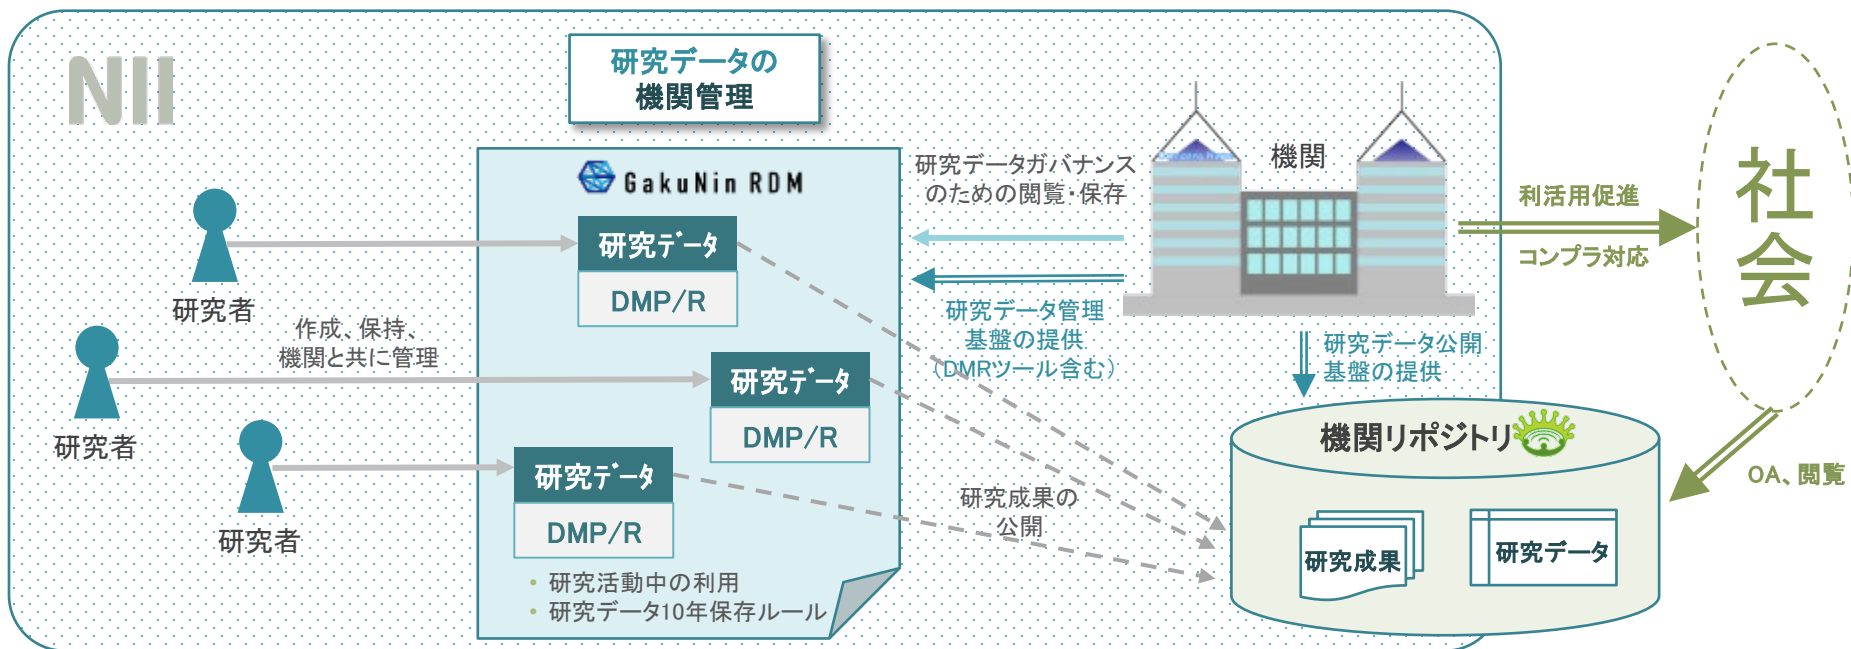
NII

研究データの
機関管理

GakuNin RDM

研究者

研究データ
DMP/R

作成、保持、
機関と共に管理

研究者

研究データ
DMP/R

研究者

研究データ
DMP/R

• 研究活動中の利用
• 研究データ10年保存ルール

研究データガバナンス
のための閲覧・保存

研究データ管理
基盤の提供
（DMRツール含む）

研究成果の
公開

機関

研究データ公開
基盤の提供

機関リポジトリ

研究成果

研究データ

利活用促進

コンプラ対応

社会

OA、閲覧